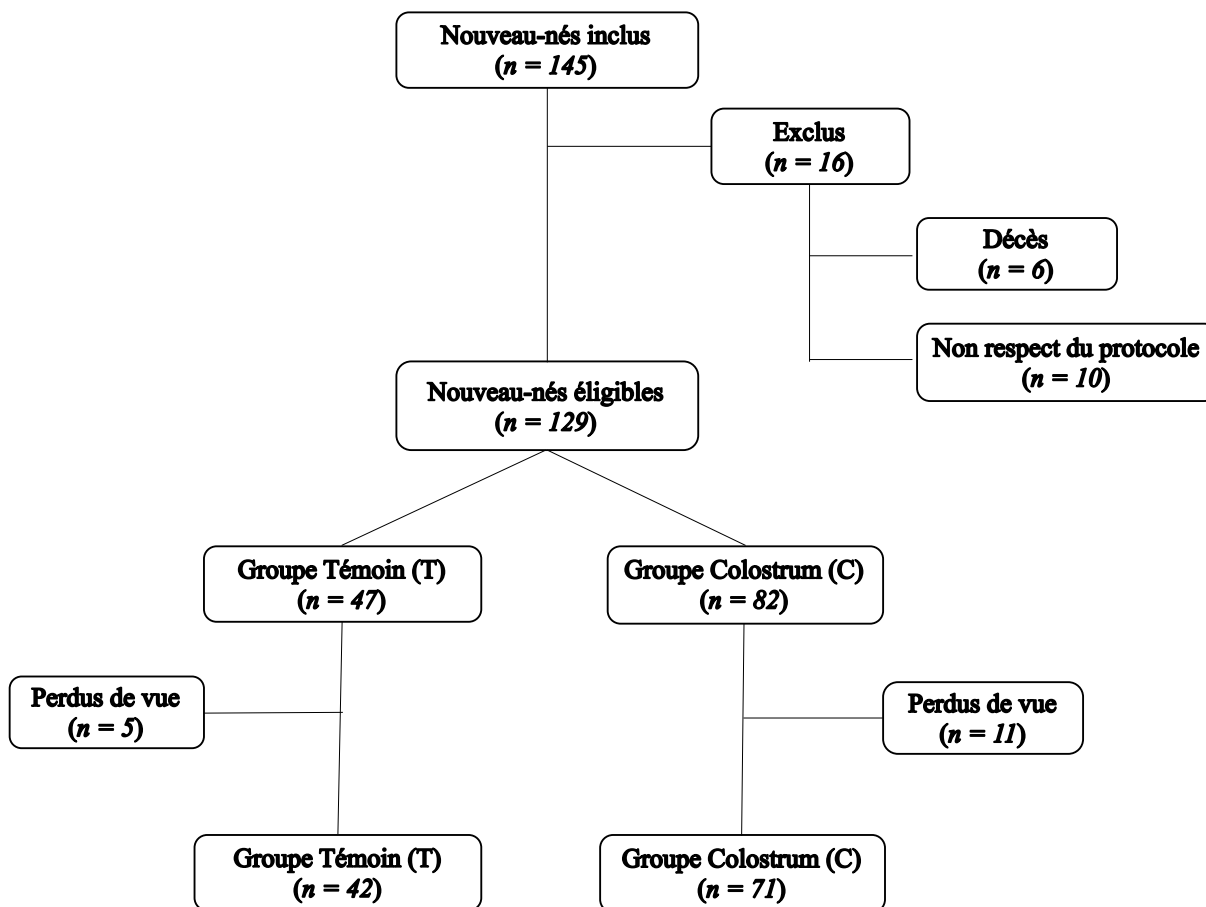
Nouveau-nés inclus
($n = 145$)

Exclus
($n = 16$)

Décès
($n = 6$)

Non respect du protocole
($n = 10$)

Nouveau-nés éligibles
($n = 129$)

Groupe Témoin (T)
($n = 47$)

Groupe Colostrum (C)
($n = 82$)

Perdus de vue
($n = 5$)

Perdus de vue
($n = 11$)

Groupe Témoin (T)
($n = 42$)

Groupe Colostrum (C)
($n = 71$)